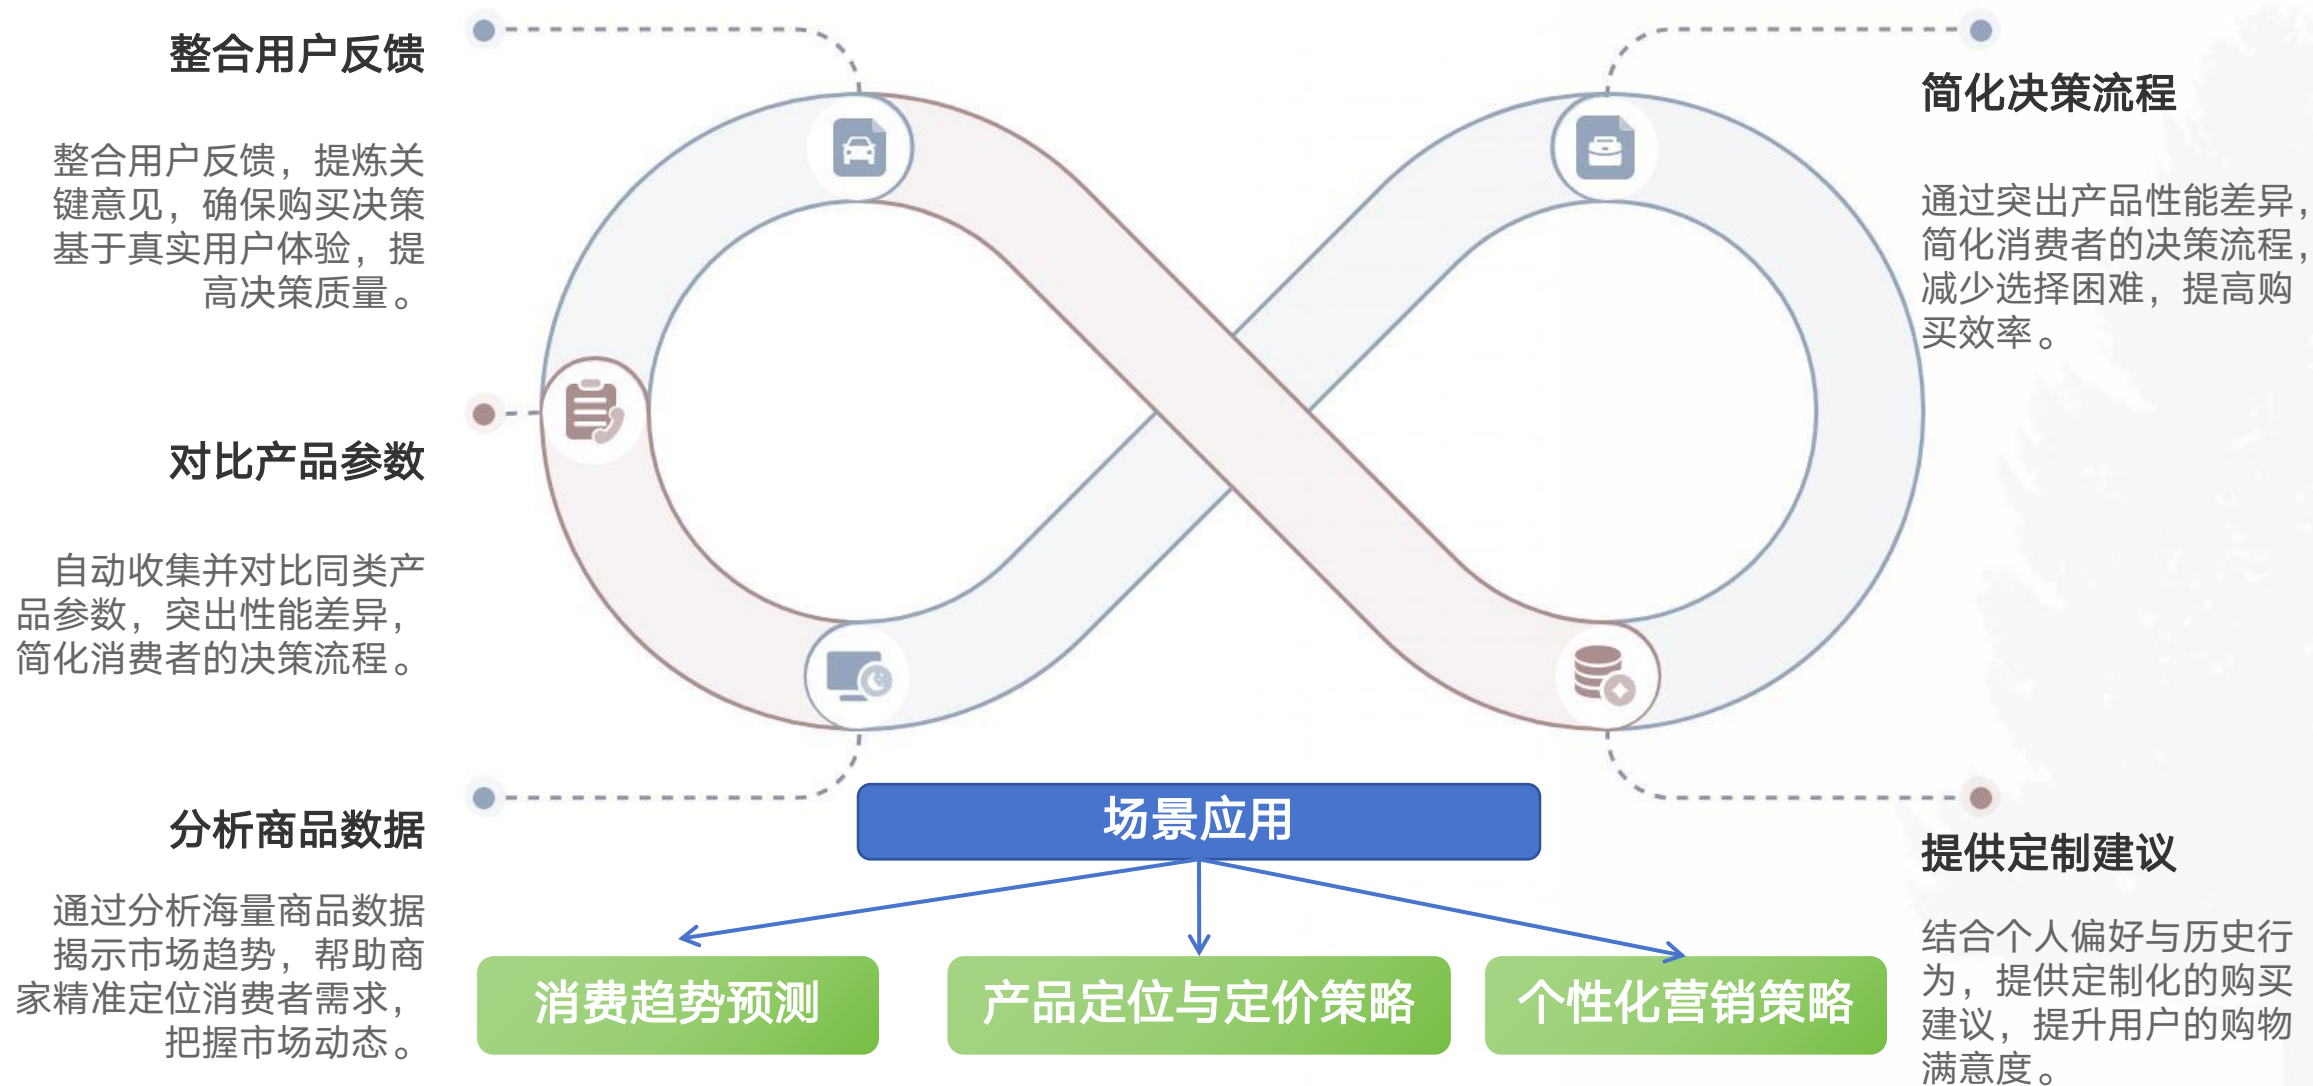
整合用户反馈

整合用户反馈，提炼关键意见，确保购买决策基于真实用户体验，提高决策质量。

对比产品参数

自动收集并对比同类产品参数，突出性能差异，简化消费者的决策流程。

分析商品数据

通过分析海量商品数据揭示市场趋势，帮助商家精准定位消费者需求，把握市场动态。

简化决策流程

通过突出产品性能差异，简化消费者的决策流程，减少选择困难，提高购买效率。

提供定制建议

结合个人偏好与历史行为，提供定制化的购买建议，提升用户的购物满意度。

场景应用

消费趋势预测

产品定位与定价策略

个性化营销策略